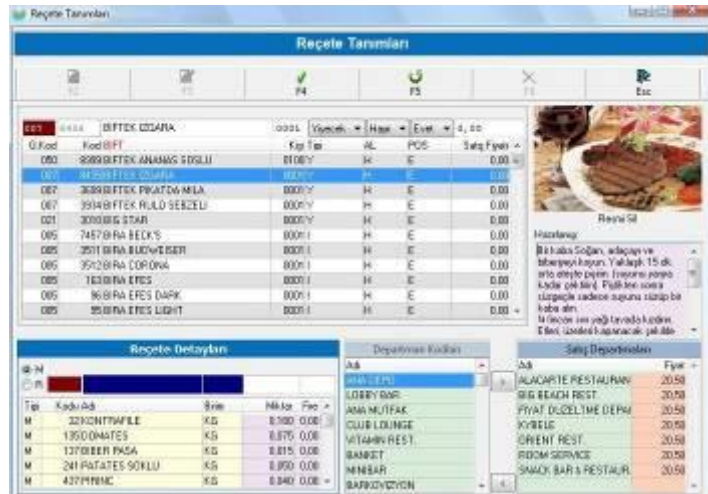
Reçete Tanımları

Reçete Tanımları

F2 | F3 | F4 | F5 | F6 | Esc

007 | 0458 | BIFTEK IZGARA | 0001 | Yiyecek | Hayır | Evet | 0,00

| G.Kod | Kod BIFT | Kşt Tipi | AL | POS | Satış Fiyatı |
|---|---|---|---|---|---|
| 050 | 8989 BIFTEK ANANAS SOSLU | 0100 Y | H | E | 0,00 |
| 007 | 0458 BIFTEK IZGARA | 0001 Y | H | E | 0,00 |
| 007 | 3699 BIFTEK PIKATDA MILA | 0001 Y | H | E | 0,00 |
| 007 | 3914 BIFTEK RULO SEBZELI | 0001 Y | H | E | 0,00 |
| 021 | 3010 BIG STAR | 0001 Y | H | E | 0,00 |
| 085 | 7457 BIRA BECK'S | 0001 I | H | E | 0,00 |
| 085 | 3511 BIRA BUDWEISER | 0001 I | H | E | 0,00 |
| 085 | 3512 BIRA CORONA | 0001 I | H | E | 0,00 |
| 085 | 1630 BIRA EFES | 0001 I | H | E | 0,00 |
| 085 | 96 BIRA EFES DARK | 0001 I | H | E | 0,00 |
| 085 | 95 BIRA EFES LIGHT | 0001 I | H | E | 0,00 |

Resmi Sil

Hazırlanışı:
Bir kaba Soğan, adaçayı ve biberiyeyi koyun. Yaklaşık 15 dk. orta ateşte pişirin. Sosunu yarıya kadar çekiniz. Fileto'nun sonra süzgeçle sadece suyunu süzüp bir kaba alın. Iriliccek yağ tavada kızdırın. Etleri, üzerleri kapanacak şekilde

Reçete Detayları

| Tipi | Kodu Adı | Birim | Miktar | Fire |
|---|---|---|---|---|
| M | 32 KONTFAFILE | KG | 0,180 | 0,00 |
| M | 1350 DOMATES | KG | 0,075 | 0,00 |
| M | 1378 BIBER PASA | KG | 0,015 | 0,00 |
| M | 241 PATATES SOKLU | KG | 0,050 | 0,00 |
| M | 437 PIRINC | KG | 0,040 | 0,00 |

Departman Kodları

| Adı |
|---|
| ANA DEPO |
| LOBBY BAR |
| ANA MUTFAK |
| CLUB LOUNGE |
| VITAMIN REST. |
| BANKET |
| MINIBAR |
| BARKOVIZYON |

Satış Departmanları

| Adı | Fiyatı |
|---|---|
| ALACARTE RESTAURAN | 20,50 |
| BIG BEACH REST. | 20,50 |
| FIYAT DUZELTME DEPA | 20,50 |
| KYBELE | 20,50 |
| ORIENT REST. | 20,50 |
| ROOM SERVICE | 20,50 |
| SNACK BAR & RESTAUR | 20,50 |